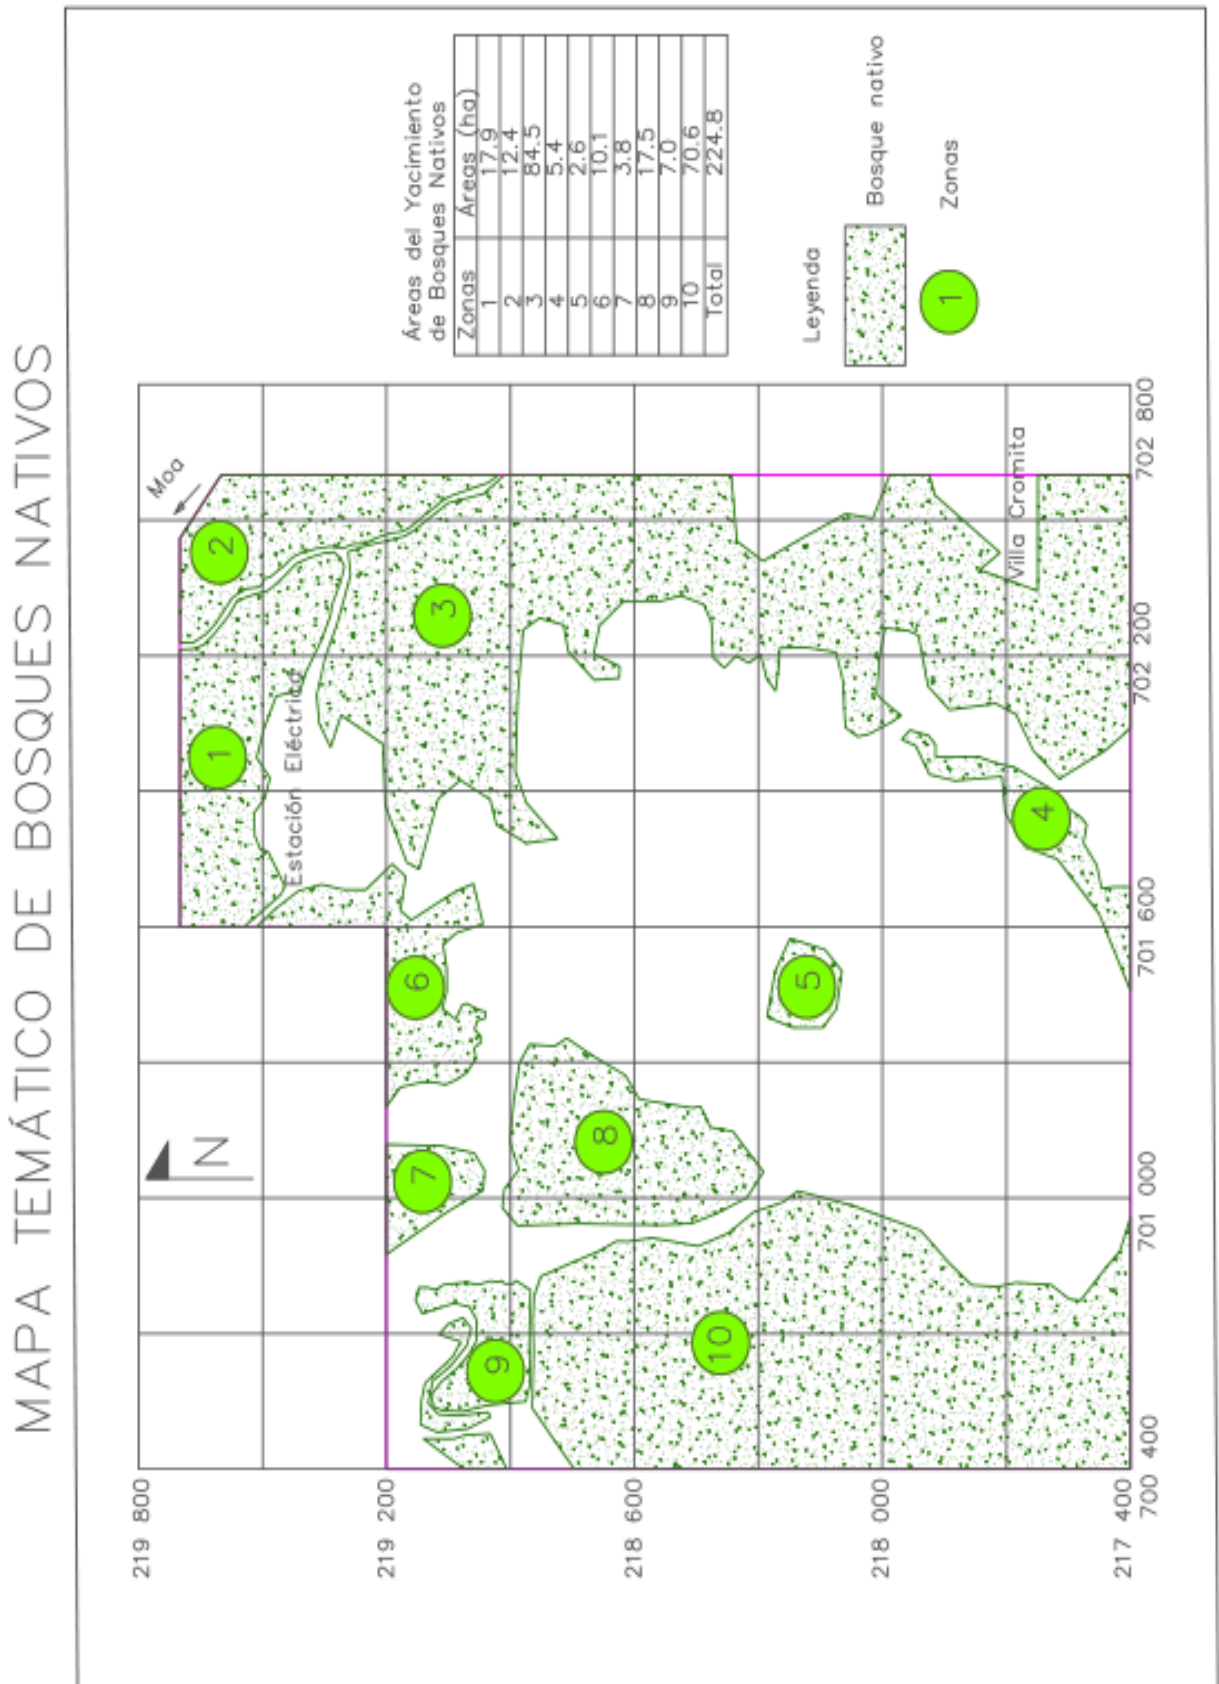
MAPA TEMÁTICO DE BOSQUES NATIVOS

Áreas del Yacimiento de Bosques Nativos

| Zonas | Áreas (ha) |
|---|---|
| 1 | 17.9 |
| 2 | 12.4 |
| 3 | 84.5 |
| 4 | 5.4 |
| 5 | 2.6 |
| 6 | 10.1 |
| 7 | 3.8 |
| 8 | 17.5 |
| 9 | 7.0 |
| 10 | 70.6 |
| Total | 224.8 |

Leyenda

Bosque nativo

1 Zonas

Moa

Estación Eléctrica

Villa Cromita

N

1 2 3 4 5 6 7 8 9 10

219 800
219 200
218 600
218 000
217 400

700 400
701 000
701 600
702 200
702 800